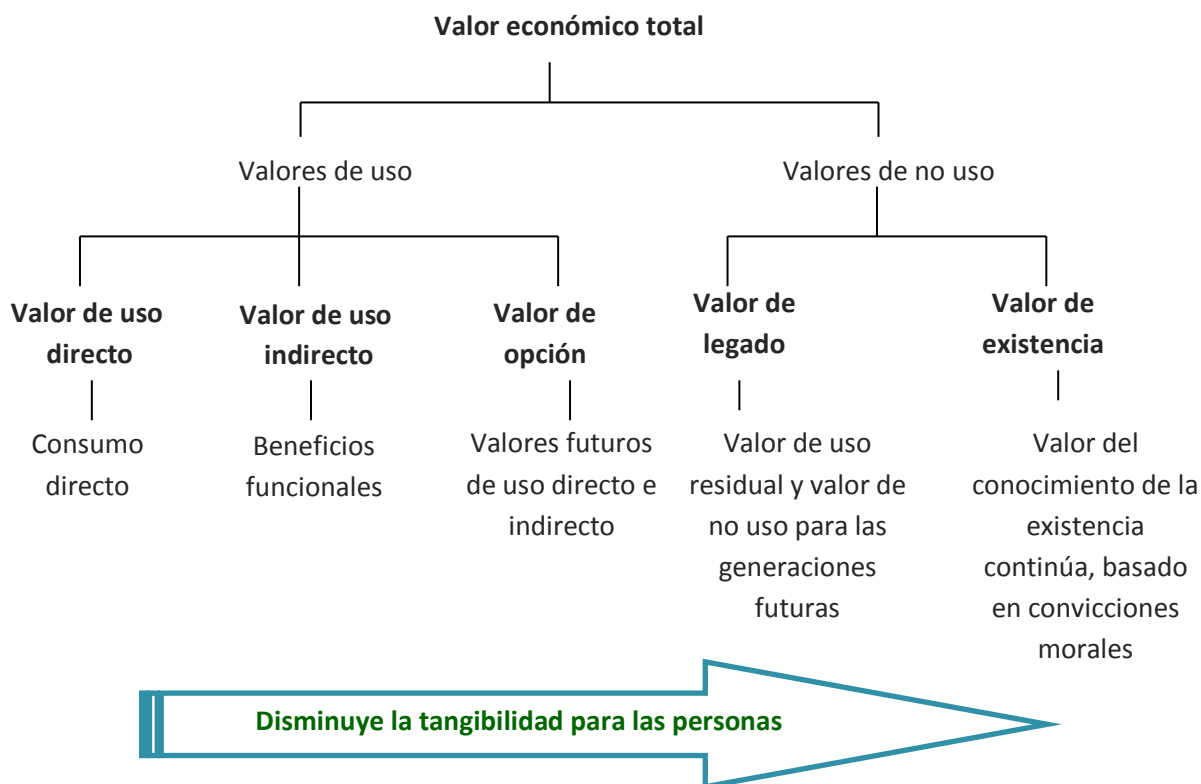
Valor económico total

Valores de uso

Valores de no uso

Valor de uso directo

Consumo directo

Valor de uso indirecto

Beneficios funcionales

Valor de opción

Valores futuros de uso directo e indirecto

Valor de legado

Valor de uso residual y valor de no uso para las generaciones futuras

Valor de existencia

Valor del conocimiento de la existencia continúa, basado en convicciones morales

Disminuye la tangibilidad para las personas